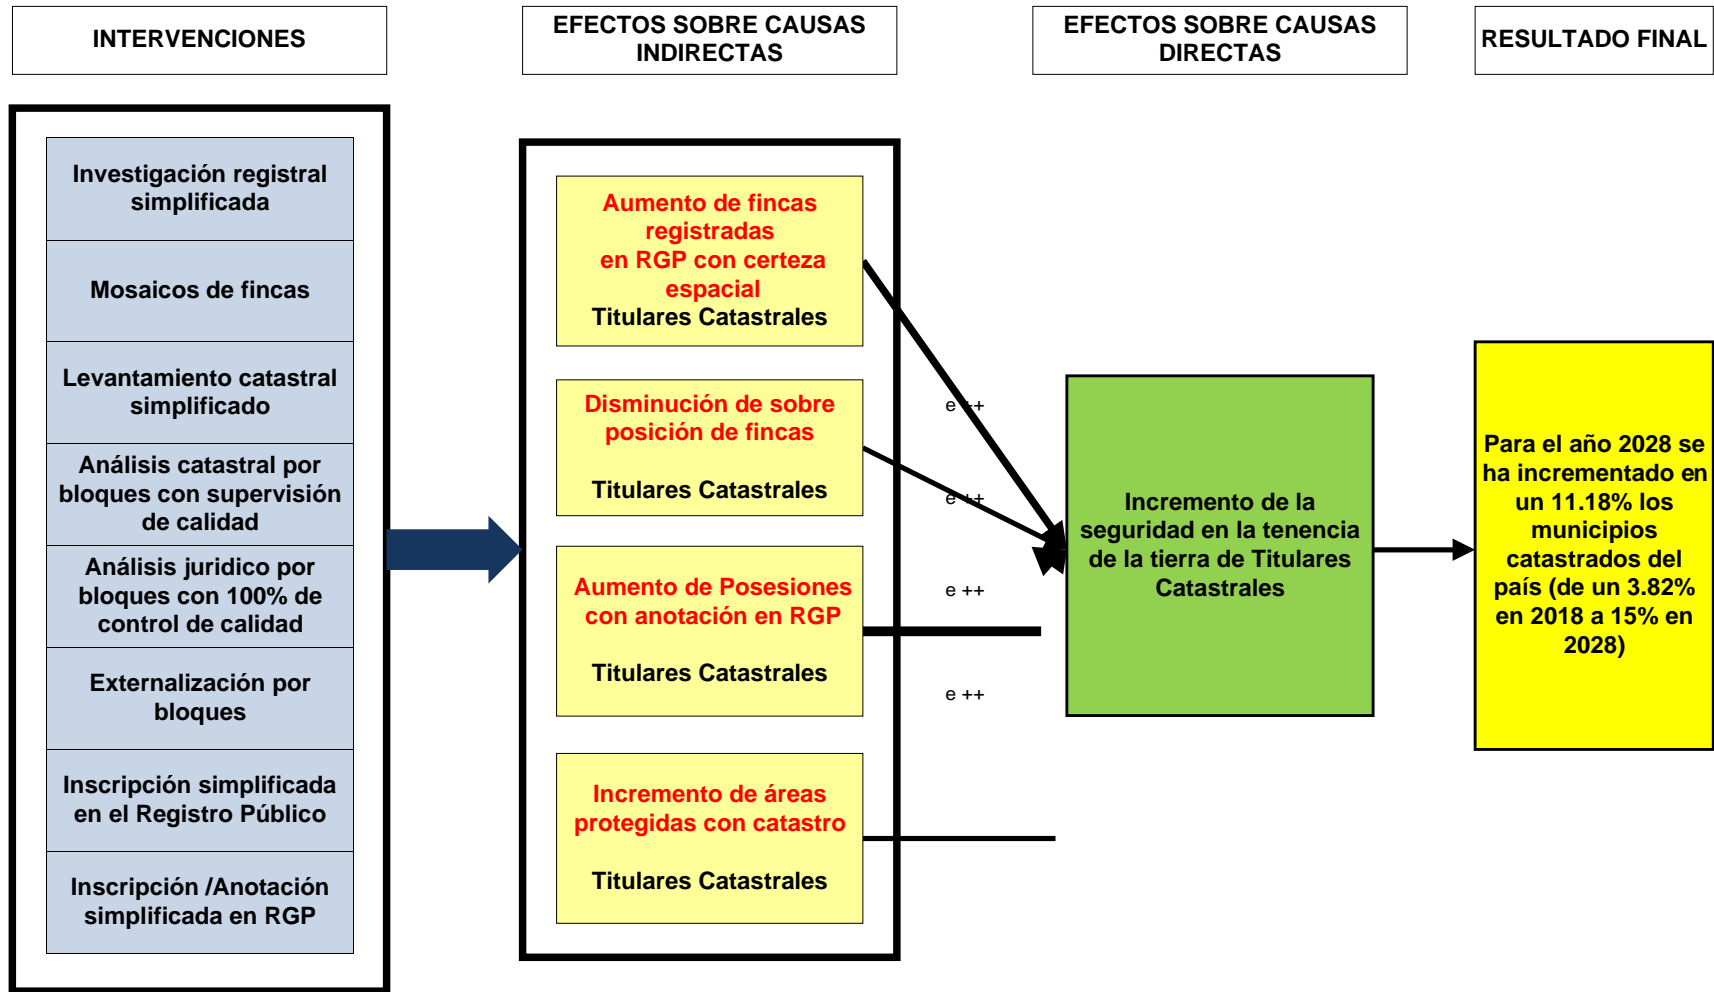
INTERVENCIONES

EFECTOS SOBRE CAUSAS INDIRECTAS

EFECTOS SOBRE CAUSAS DIRECTAS

RESULTADO FINAL

Investigación registral simplificada

Mosaicos de fincas

Levantamiento catastral simplificado

Análisis catastral por bloques con supervisión de calidad

Análisis juridico por bloques con 100% de control de calidad

Externalización por bloques

Inscripción simplificada en el Registro Público

Inscripción /Anotación simplificada en RGP

Aumento de fincas registradas en RGP con certeza espacial
Titulares Catastrales

Disminución de sobre posición de fincas

Titulares Catastrales

Aumento de Posesiones con anotación en RGP

Titulares Catastrales

Incremento de áreas protegidas con catastro

Titulares Catastrales

e ++

e ++

e ++

e ++

Incremento de la seguridad en la tenencia de la tierra de Titulares Catastrales

Para el año 2028 se ha incrementado en un 11.18% los municipios catastrados del país (de un 3.82% en 2018 a 15% en 2028)